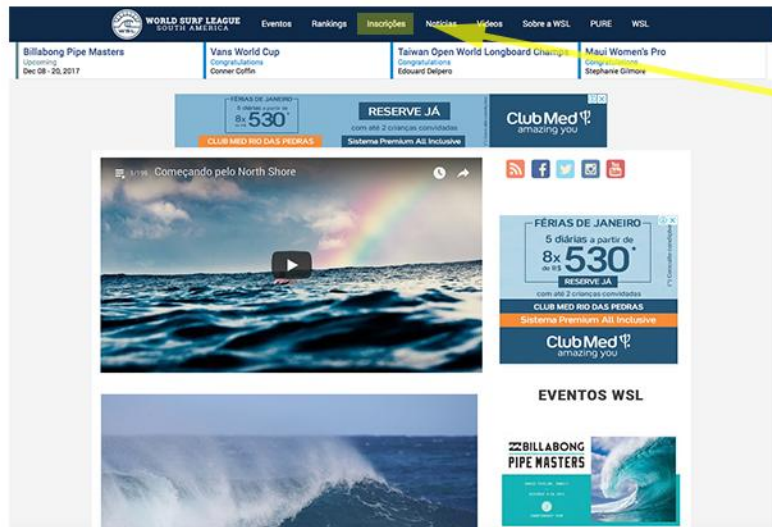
WORLD SURF LEAGUE SOUTH AMERICA Eventos Rankings Inscrições Notícias Vídeos Sobre a WSL PURE WSL

Billabong Pipe Masters
Upcoming
Dec 08 - 20, 2017

Vans World Cup
Congratulations
Conner Coffin

Taiwan Open World Longboard Champs
Congratulations
Edouard Delpero

Maui Women's Pro
Congratulations
Stephanie Gilmore

FÉRIAS DE JANEIRO 5 diárias a partir de 8x R$ 530* RESERVE JÁ com até 2 crianças convidadas CLUB MED RIO DAS PEDRAS Sistema Premium All Inclusive Club Med amazing you

1/35 Começando pelo North Shore

FÉRIAS DE JANEIRO
5 diárias a partir de
8x R$ 530*
RESERVE JÁ
com até 2 crianças convidadas
CLUB MED RIO DAS PEDRAS
Sistema Premium All Inclusive
Club Med
amazing you

EVENTOS WSL

BILLABONG PIPE MASTERS